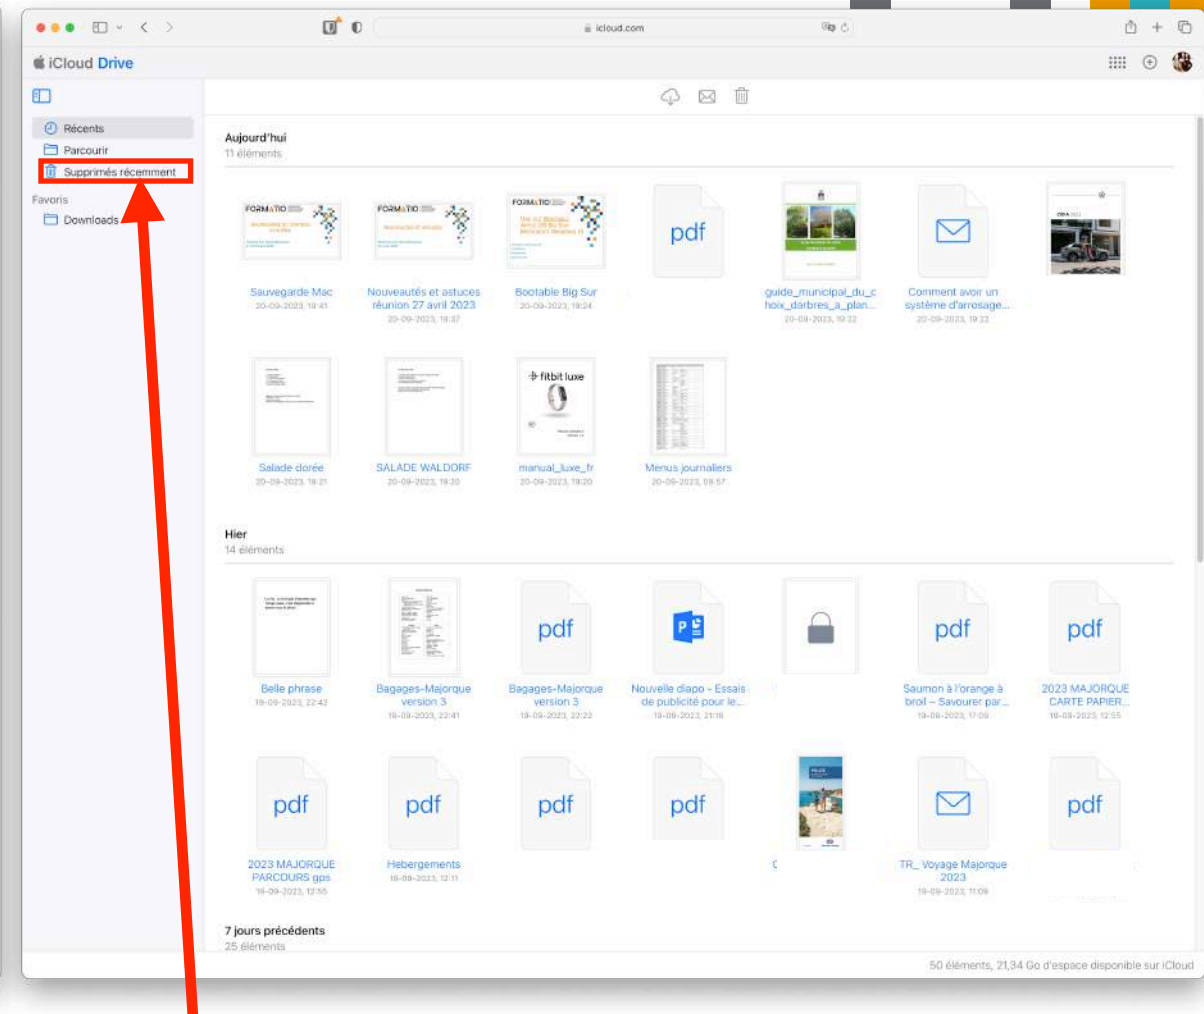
icloud.com

iCloud Drive

Récents
Parcourir
Supprimés récemment

Favoris
Downloads

Aujourd'hui
11 éléments

FORMATIO
Sauvegarde Mac
20-09-2023, 19:41

FORMATIO
Nouveautés et astuces réunion 27 avril 2023
20-09-2023, 19:37

FORMATIO
Bootable Big Sur
20-09-2023, 19:24

pdf

guide_municipal_du_choix_darbres_a_plan...
20-09-2023, 19:22

Comment avoir un système d'arrosage...
20-09-2023, 19:22

Salade dorée
20-09-2023, 19:21

SALADE WALDORF
20-09-2023, 19:20

fitbit luxe
manual_luxe_fr
20-09-2023, 19:20

Menus journaliers
20-09-2023, 09:57

Hier
14 éléments

Belle phrase
19-09-2023, 22:42

Bagages-Majorque version 3
19-09-2023, 22:41

pdf
Bagages-Majorque version 3
19-09-2023, 22:22

Nouvelle diapo - Essais de publicité pour le...
19-09-2023, 21:18

pdf
Saumon à l'orange à broil – Savourer par...
19-09-2023, 17:09

pdf
2023 MAJORQUE CARTE PAPIER...
19-09-2023, 12:55

pdf
2023 MAJORQUE PARCOURS gps
19-09-2023, 12:55

pdf
Hebergements
19-09-2023, 12:11

pdf

pdf

TR_ Voyage Majorque 2023
19-09-2023, 11:09

pdf

7 jours précédents
25 éléments

50 éléments, 21,34 Go d'espace disponible sur iCloud